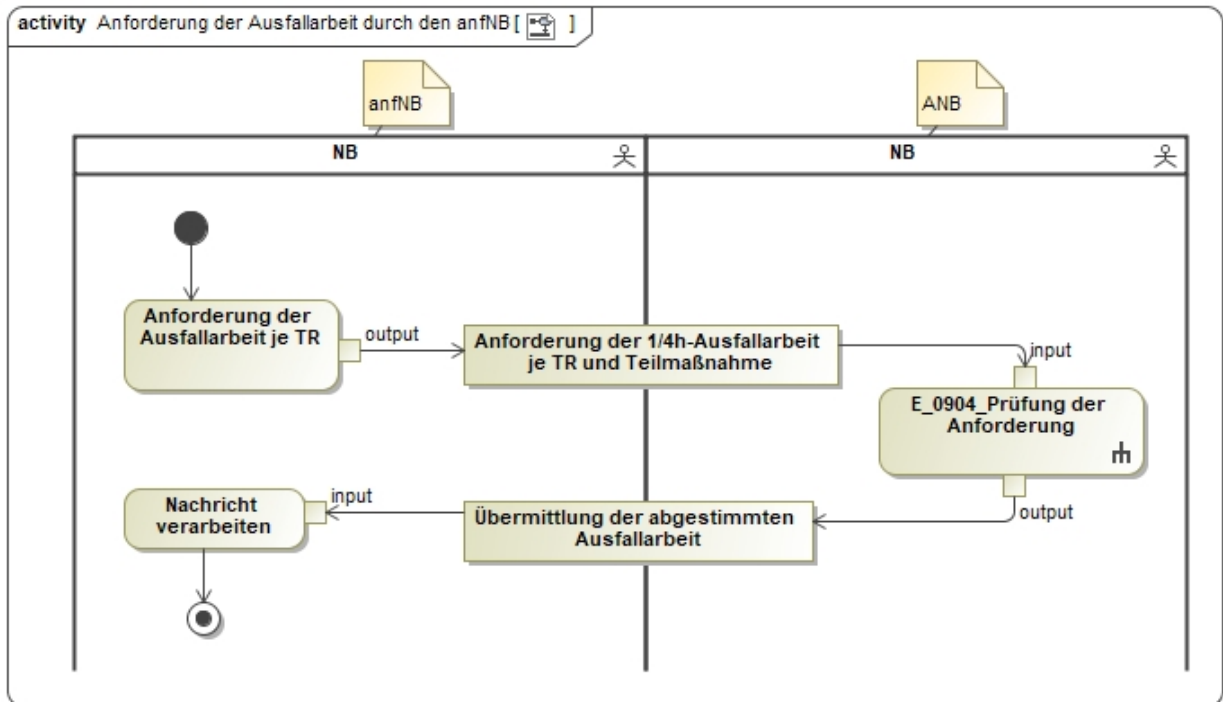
activity Anforderung der Ausfallarbeit durch den anfNB [ ]

anfNB

ANB

NB

NB

Anforderung der Ausfallarbeit je TR

output

Anforderung der 1/4h-Ausfallarbeit je TR und Teilmaßnahme

input

E_0904_Prüfung der Anforderung

output

Nachricht verarbeiten

input

Übermittlung der abgestimmten Ausfallarbeit